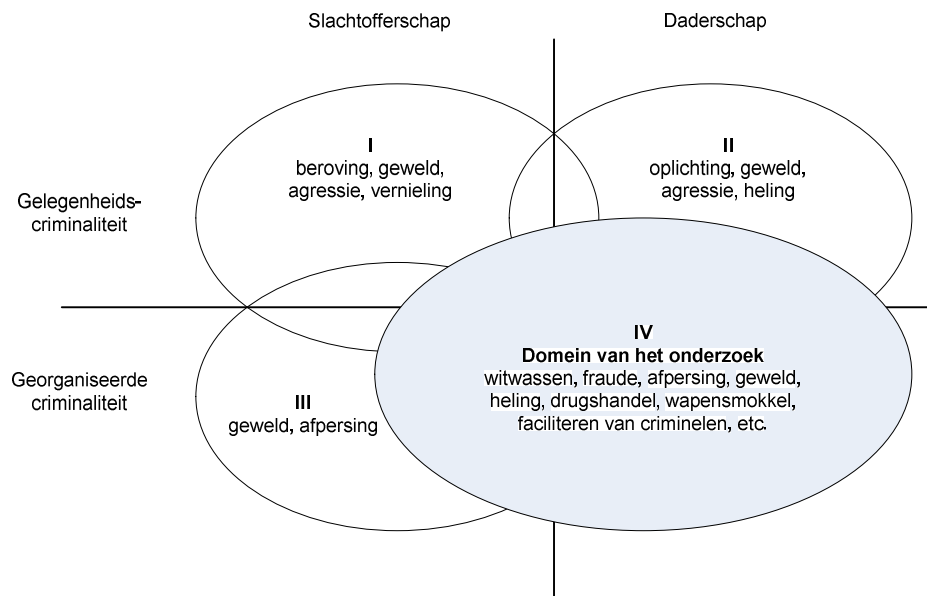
Slachtofferschap

Daderschap

Gelegenheidscriminaliteit

I
beroving, geweld, agressie, vernieling

II
oplichting, geweld, agressie, heling

Georganiseerde criminaliteit

III
geweld, afpersing

IV
Domein van het onderzoek
witwassen, fraude, afpersing, geweld, heling, drugshandel, wapensmokkel, faciliteren van criminelen, etc.